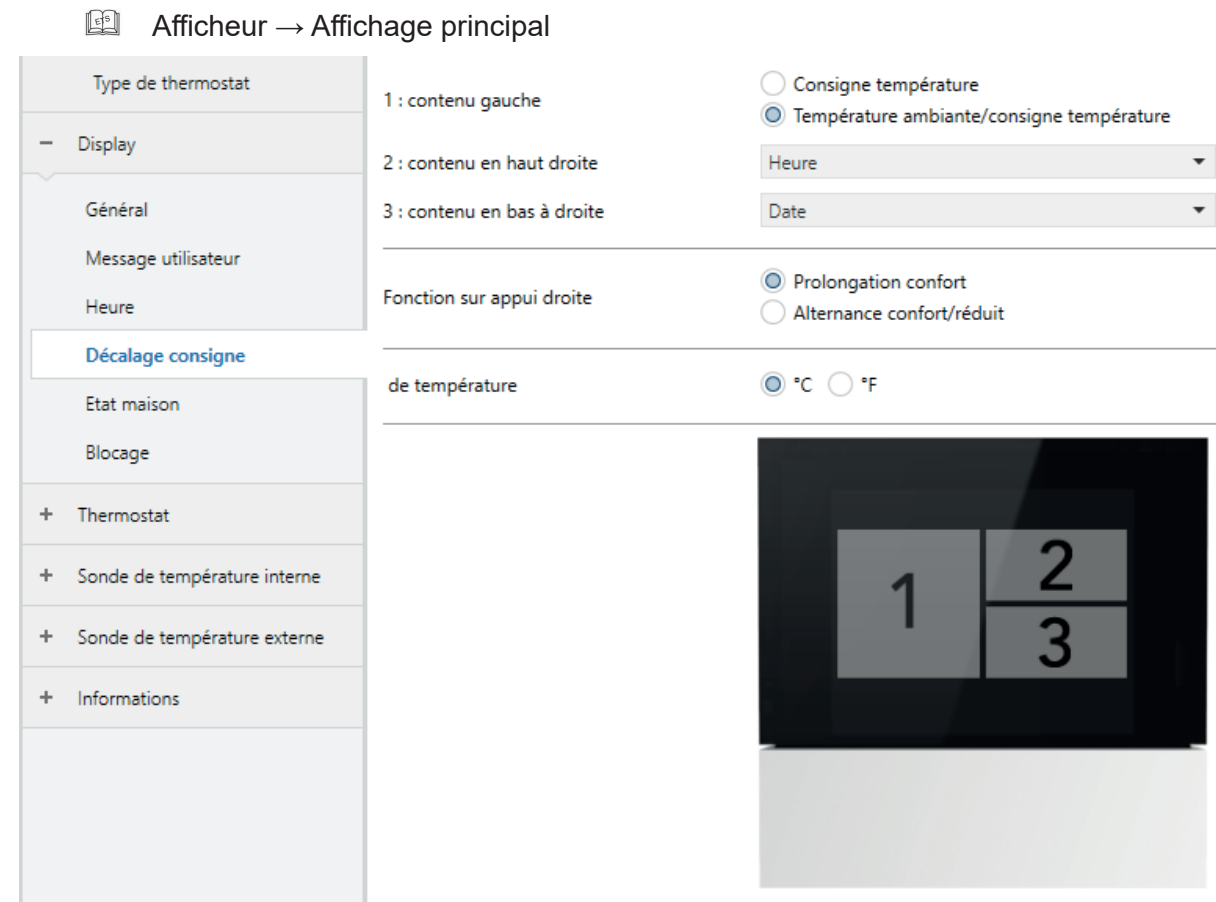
Afficheur → Affichage principal

Type de thermostat

− Display

Général

Message utilisateur

Heure

Décalage consigne

Etat maison

Blocage

+ Thermostat

+ Sonde de température interne

+ Sonde de température externe

+ Informations

1 : contenu gauche

Consigne température

Température ambiante/consigne température

2 : contenu en haut droite

Heure

3 : contenu en bas à droite

Date

Fonction sur appui droite

Prolongation confort

Alternance confort/réduit

de température

°C °F

1

2

3